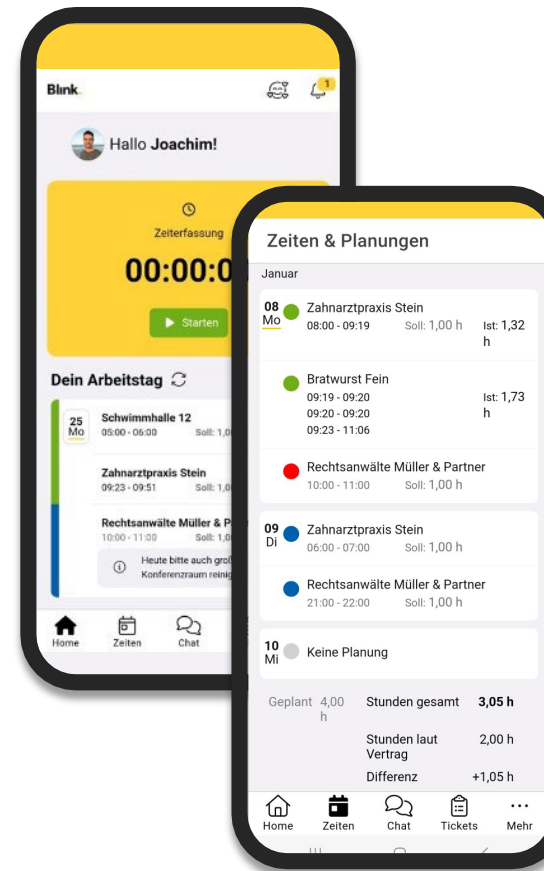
Blink.

1

Hallo Joachim!

Zeiterfassung

00:00:0

Starten

Dein Arbeitstag

25 Mo Schwimmhalle 12
05:00 - 06:00 Soll: 1,0

Zahnarztpraxis Stein
09:23 - 09:51 Soll: 1,0

Rechtsanwälte Müller & P
10:00 - 11:00 Soll: 1,0

Heute bitte auch groß
Konferenzraum reinig

Home Zeiten Chat

Zeiten & Planungen

Januar

08 Mo Zahnarztpraxis Stein
08:00 - 09:19 Soll: 1,00 h Ist: 1,32 h

Bratwurst Fein
09:19 - 09:20
09:20 - 09:20
09:23 - 11:06
Ist: 1,73 h

Rechtsanwälte Müller & Partner
10:00 - 11:00 Soll: 1,00 h

09 Di Zahnarztpraxis Stein
06:00 - 07:00 Soll: 1,00 h

Rechtsanwälte Müller & Partner
21:00 - 22:00 Soll: 1,00 h

10 Mi Keine Planung

Geplant 4,00 h

Stunden gesamt 3,05 h

Stunden laut Vertrag 2,00 h

Differenz +1,05 h

Home Zeiten Chat Tickets Mehr